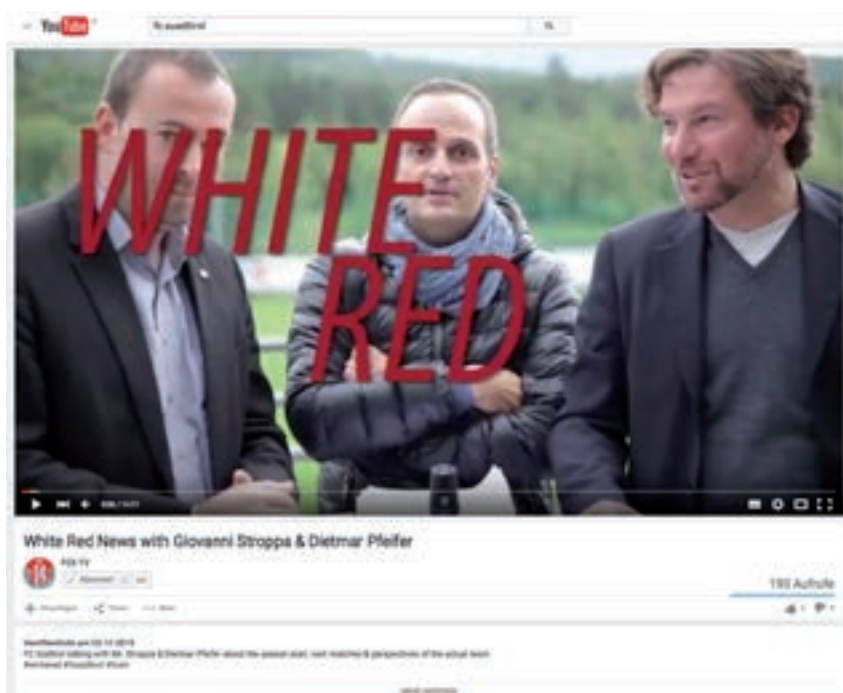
YouTube

fc suedtirol

WHITE RED

White Red News with Giovanni Stroppa & Dietmar Pfeifer

FCS TV

Abonniert

190 Aufrufe

Veröffentlicht am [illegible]
FC Südtirol talking with Mr. Stroppa & Dietmar Pfeifer about the season start, next matches & perspectives of the actual team
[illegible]